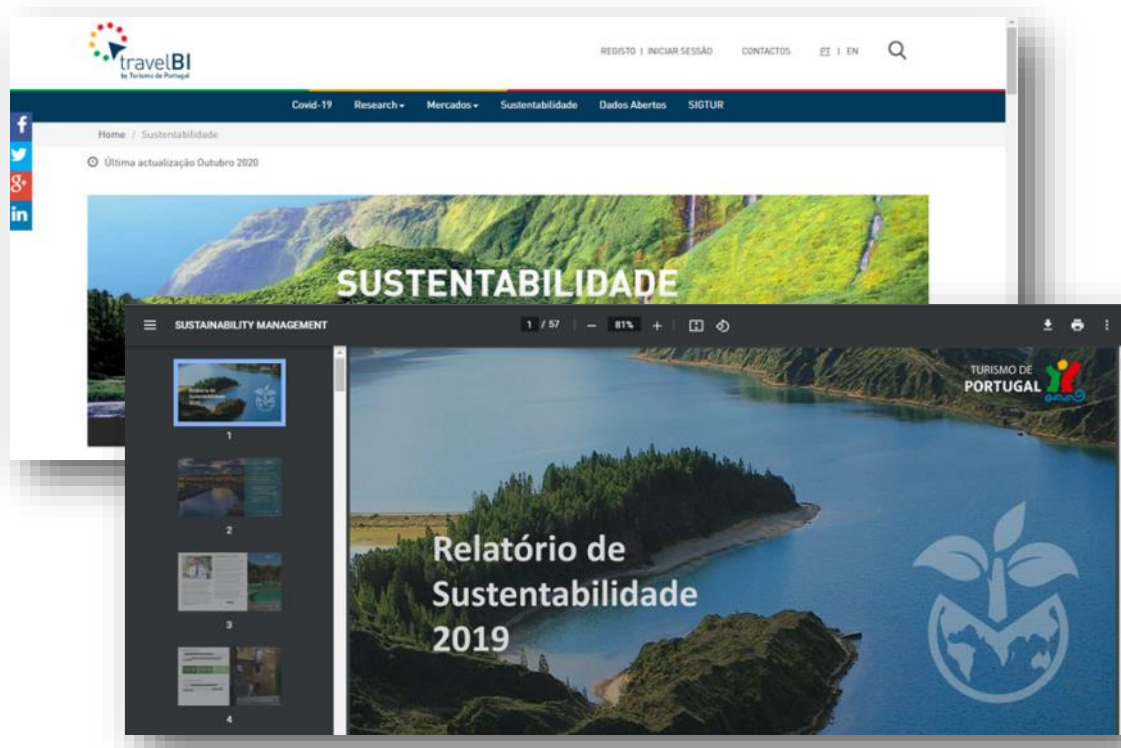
travelBI
by Turismo de Portugal

REGISTO | INICIAR SESSÃO CONTACTOS PT | EN

Covid-19 Research Mercados Sustentabilidade Dados Abertos SIGTUR

f
in

Home / Sustentabilidade

Última actualização Outubro 2020

SUSTENTABILIDADE

SUSTAINABILITY MANAGEMENT 1 / 57 — 81% +

1
2
3
4

TURISMO DE PORTUGAL

Relatório de Sustentabilidade 2019